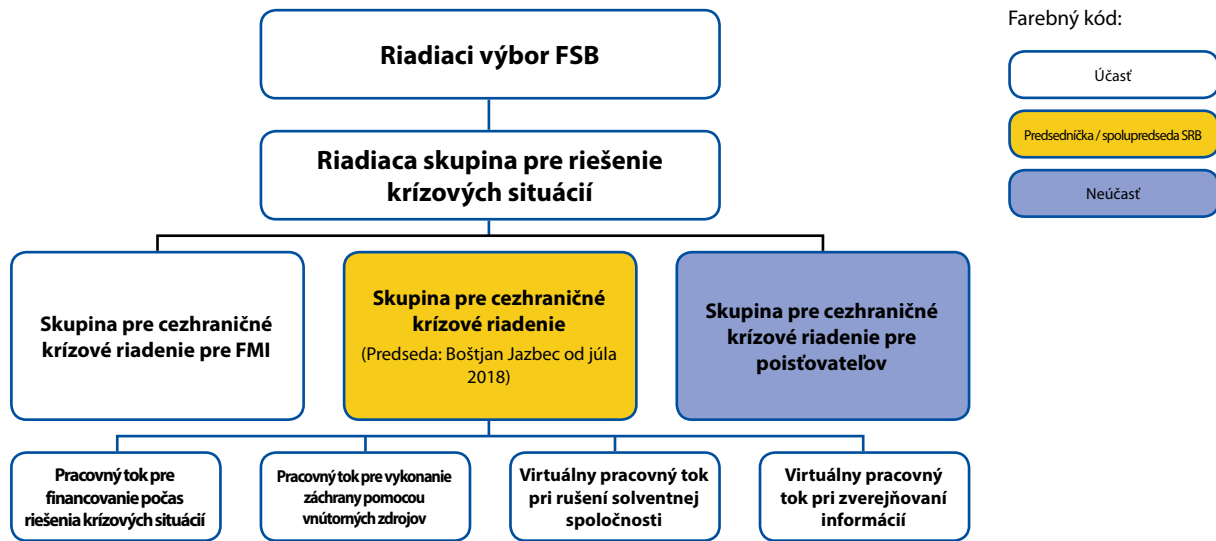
Riadiaci výbor FSB

Riadiaca skupina pre riešenie krízových situácií

Skupina pre cezhraničné krízové riadenie pre FMI

Skupina pre cezhraničné krízové riadenie
(Predseda: Boštjan Jazbec od júla 2018)

Skupina pre cezhraničné krízové riadenie pre poisťovateľov

Pracovný tok pre financovanie počas riešenia krízových situácií

Pracovný tok pre vykonanie záchrany pomocou vnútorných zdrojov

Virtuálny pracovný tok pri rušení solventnej spoločnosti

Virtuálny pracovný tok pri zverejňovaní informácií

Farebný kód:

Účasť

Predsednička / spolupredseda SRB

Neúčasť